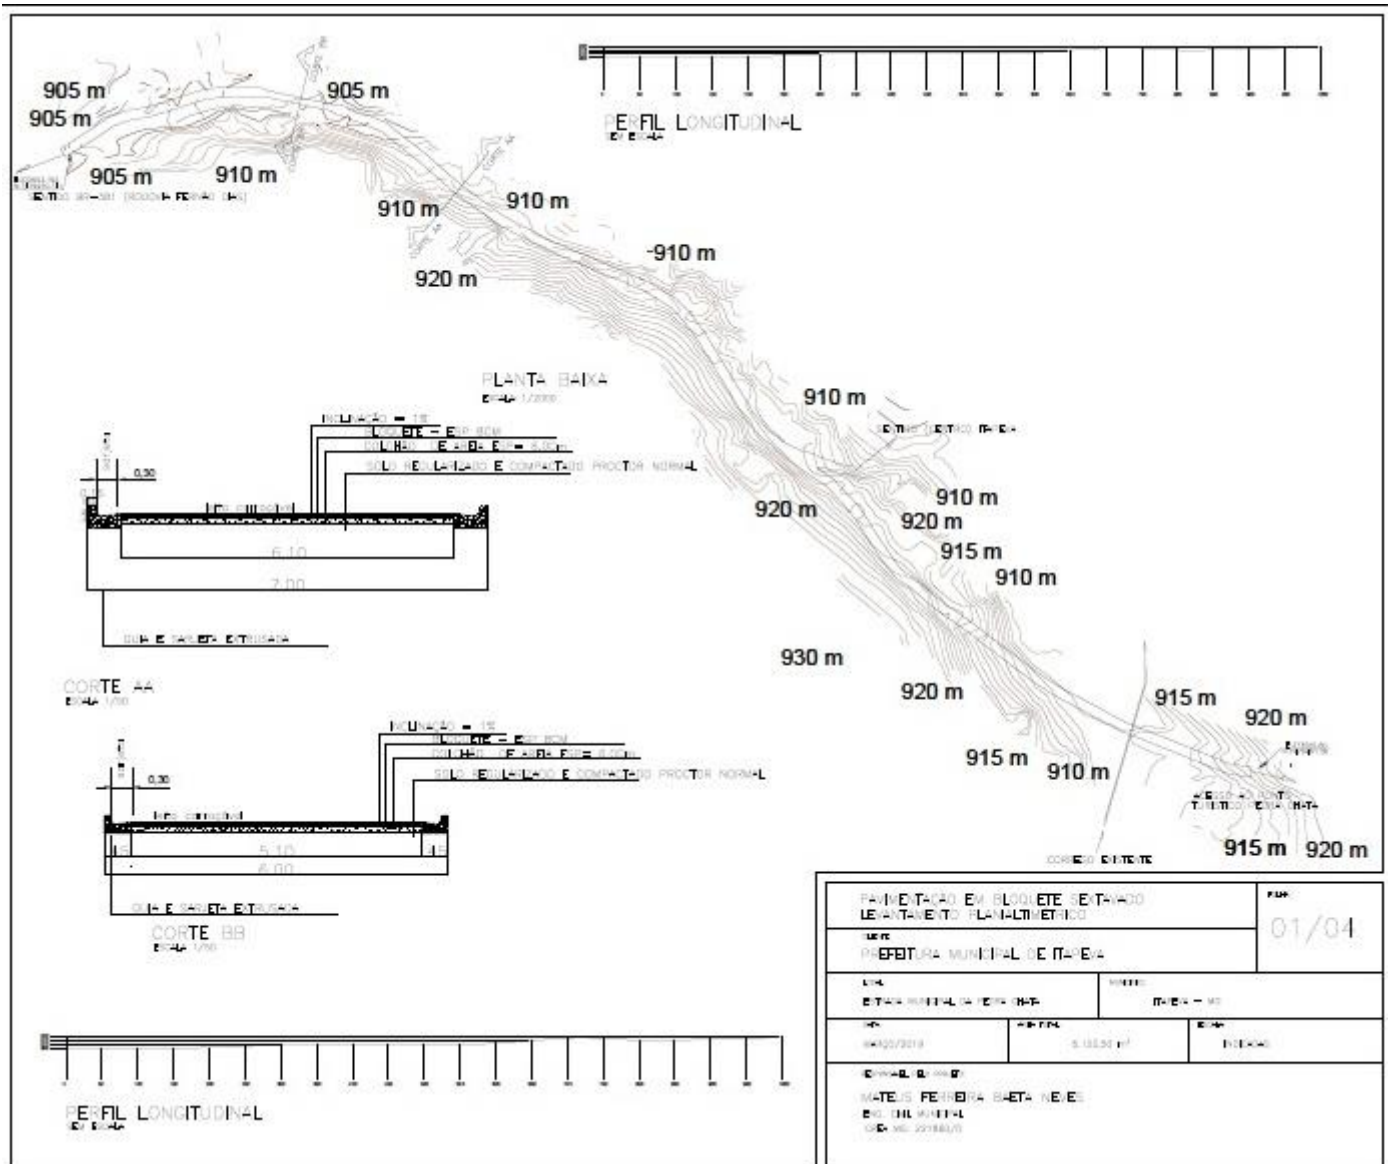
905 m
905 m
905 m
905 m
910 m
910 m
910 m
-910 m
920 m
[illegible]

PERFIL LONGITUDINAL
SEM ESCALA

PLANTA BAIXA
ESCALA 1/2000

INCLINAÇÃO = 1%
BLOQUETE = ESP. 8CM
COLCHÃO DE AREIA ESP= 5,00 cm
SOLO REGULARIZADO E COMPACTADO PROCTOR NORMAL
0,30
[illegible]
6,10
7,00
GUIA E SARJETA EXTRUSADA

CORTE AA
ESCALA 1/50

INCLINAÇÃO = 1%
BLOQUETE = ESP. 8CM
COLCHÃO DE AREIA ESP= 5,00 cm
SOLO REGULARIZADO E COMPACTADO PROCTOR NORMAL
0,30
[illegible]
5,10
6,00
GUIA E SARJETA EXTRUSADA

CORTE BB
ESCALA 1/50

910 m
SENTIDO CENTRO ITAPEVA
920 m
910 m
920 m
915 m
910 m
930 m
920 m
915 m
920 m
915 m
910 m
ACESSO AO PONTO TURÍSTICO PEDRA CHATA
915 m
920 m
CÓRREGO EXISTENTE

PAVIMENTAÇÃO EM BLOQUETE SEXTAVADO
LEVANTAMENTO PLANIALTIMÉTRICO
FOLHA:
01/04
CLIENTE:
PREFEITURA MUNICIPAL DE ITAPEVA
LOCAL:
ESTRADA MUNICIPAL DA PEDRA CHATA
MUNICÍPIO:
ITAPEVA - MG
DATA:
MARÇO/2019
ÁREA TOTAL:
5.133,50 m²
ESCALA:
INDICADAS
RESPONSÁVEL PELO PROJETO:
MATEUS FERREIRA BAETA NEVES
ENG. CIVIL MUNICIPAL
CREA MG: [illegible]

PERFIL LONGITUDINAL
SEM ESCALA